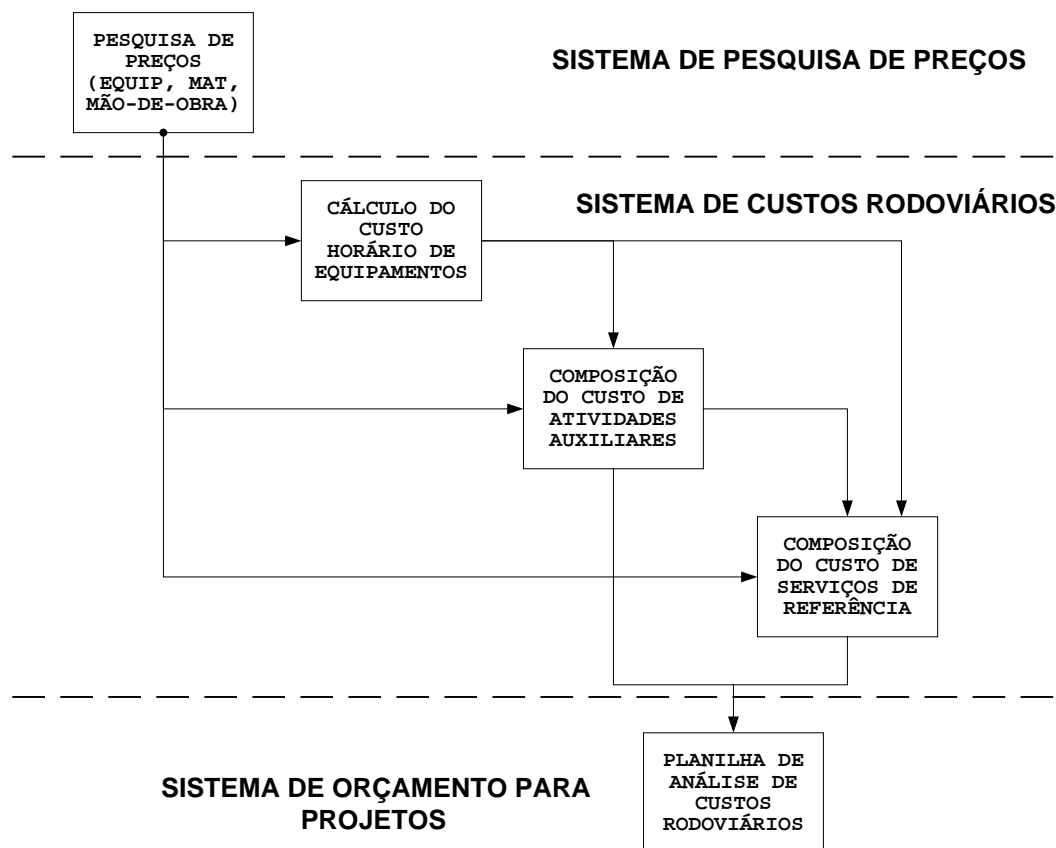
PESQUISA DE PREÇOS (EQUIP, MAT, MÃO-DE-OBRA)

SISTEMA DE PESQUISA DE PREÇOS

SISTEMA DE CUSTOS RODOVIÁRIOS

CÁLCULO DO CUSTO HORÁRIO DE EQUIPAMENTOS

COMPOSIÇÃO DO CUSTO DE ATIVIDADES AUXILIARES

COMPOSIÇÃO DO CUSTO DE SERVIÇOS DE REFERÊNCIA

SISTEMA DE ORÇAMENTO PARA PROJETOS

PLANILHA DE ANÁLISE DE CUSTOS RODOVIÁRIOS